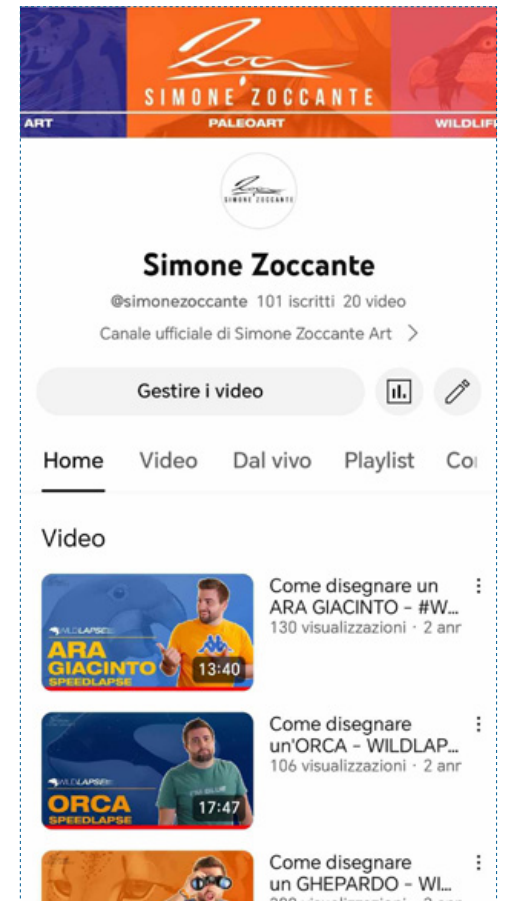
SIMONE ZOCCANTE
ART PALEOART WILDLIF

SIMONE ZOCCANTE

Simone Zoccante
@simonezoccante 101 iscritti 20 video
Canale ufficiale di Simone Zoccante Art >

Gestire i video

Home Video Dal vivo Playlist Co

Video

WILDLAPSE
ARA GIACINTO
SPEEDLAPSE
13:40
Come disegnare un ARA GIACINTO - #W...
130 visualizzazioni · 2 anni

WILDLAPSE
ORCA
SPEEDLAPSE
17:47
Come disegnare un'ORCA - WILDLAP...
106 visualizzazioni · 2 anni

Come disegnare un GHEPARDO - WI...
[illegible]